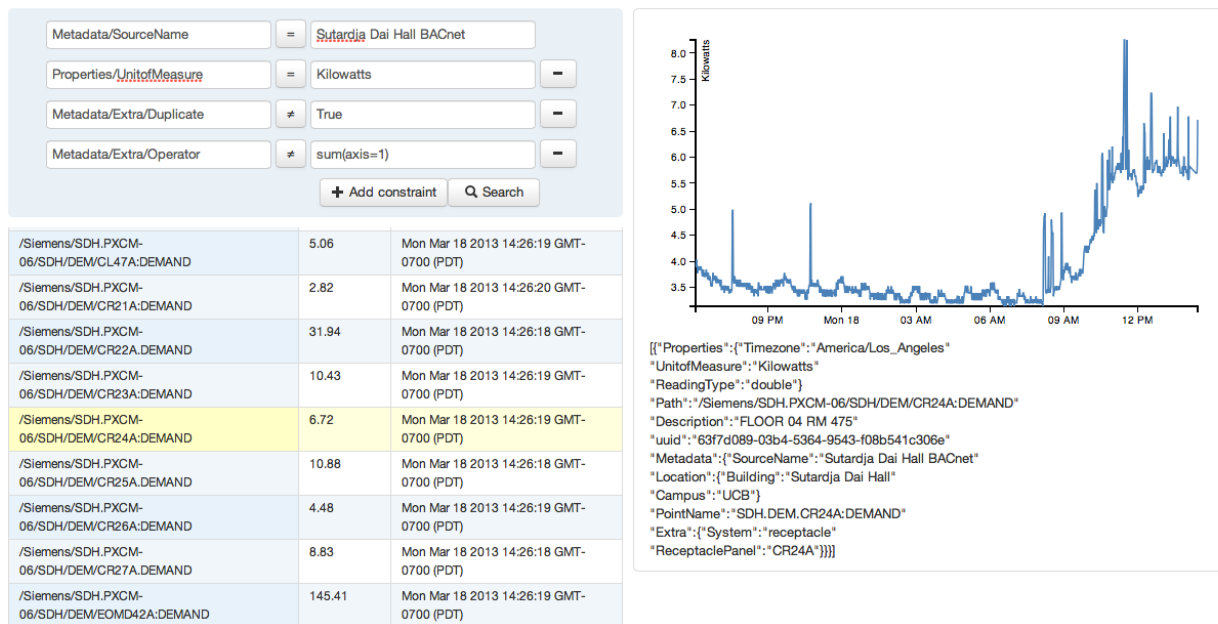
Metadata/SourceName = Sutardja Dai Hall BACnet

Properties/UnitofMeasure = Kilowatts −

Metadata/Extra/Duplicate ≠ True −

Metadata/Extra/Operator ≠ sum(axis=1) −

+ Add constraint   Search

| | | |
|---|---|---|
| /Siemens/SDH.PXCM-06/SDH/DEM/CL47A:DEMAND | 5.06 | Mon Mar 18 2013 14:26:19 GMT-0700 (PDT) |
| /Siemens/SDH.PXCM-06/SDH/DEM/CR21A:DEMAND | 2.82 | Mon Mar 18 2013 14:26:20 GMT-0700 (PDT) |
| /Siemens/SDH.PXCM-06/SDH/DEM/CR22A.DEMAND | 31.94 | Mon Mar 18 2013 14:26:18 GMT-0700 (PDT) |
| /Siemens/SDH.PXCM-06/SDH/DEM/CR23A:DEMAND | 10.43 | Mon Mar 18 2013 14:26:19 GMT-0700 (PDT) |
| /Siemens/SDH.PXCM-06/SDH/DEM/CR24A:DEMAND | 6.72 | Mon Mar 18 2013 14:26:19 GMT-0700 (PDT) |
| /Siemens/SDH.PXCM-06/SDH/DEM/CR25A.DEMAND | 10.88 | Mon Mar 18 2013 14:26:18 GMT-0700 (PDT) |
| /Siemens/SDH.PXCM-06/SDH/DEM/CR26A:DEMAND | 4.48 | Mon Mar 18 2013 14:26:19 GMT-0700 (PDT) |
| /Siemens/SDH.PXCM-06/SDH/DEM/CR27A.DEMAND | 8.83 | Mon Mar 18 2013 14:26:18 GMT-0700 (PDT) |
| /Siemens/SDH.PXCM-06/SDH/DEM/EOMD42A:DEMAND | 145.41 | Mon Mar 18 2013 14:26:19 GMT-0700 (PDT) |

Kilowatts
8.0
7.5
7.0
6.5
6.0
5.5
5.0
4.5
4.0
3.5
09 PM Mon 18 03 AM 06 AM 09 AM 12 PM

[{"Properties":{"Timezone":"America/Los_Angeles" "UnitofMeasure":"Kilowatts" "ReadingType":"double"} "Path":"/Siemens/SDH.PXCM-06/SDH/DEM/CR24A:DEMAND" "Description":"FLOOR 04 RM 475" "uuid":"63f7d089-03b4-5364-9543-f08b541c306e" "Metadata":{"SourceName":"Sutardja Dai Hall BACnet" "Location":{"Building":"Sutardja Dai Hall" "Campus":"UCB"} "PointName":"SDH.DEM.CR24A:DEMAND" "Extra":{"System":"receptacle" "ReceptaclePanel":"CR24A"}}}]